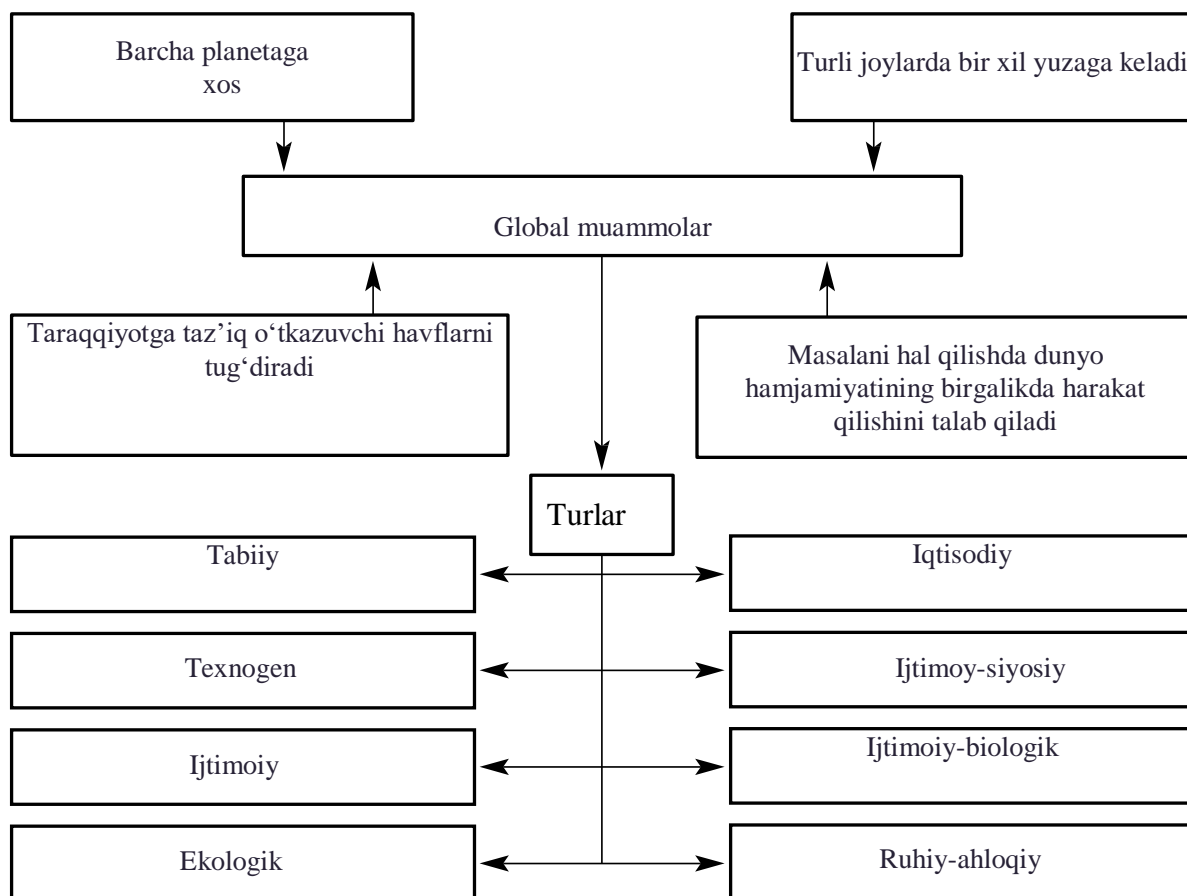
Barcha planetaga xos

Turli joylarda bir xil yuzaga keladi

Global muammolar

Taraqqiyotga taz'iq o'tkazuvchi havflarni tug'diradi

Masalani hal qilishda dunyo hamjamiyatining birgalikda harakat qilishini talab qiladi

Turlar

Tabiiy

Iqtisodiy

Texnogen

Ijtimoy-siyosiy

Ijtimoiy

Ijtimoiy-biologik

Ekologik

Ruhiy-ahloqiy